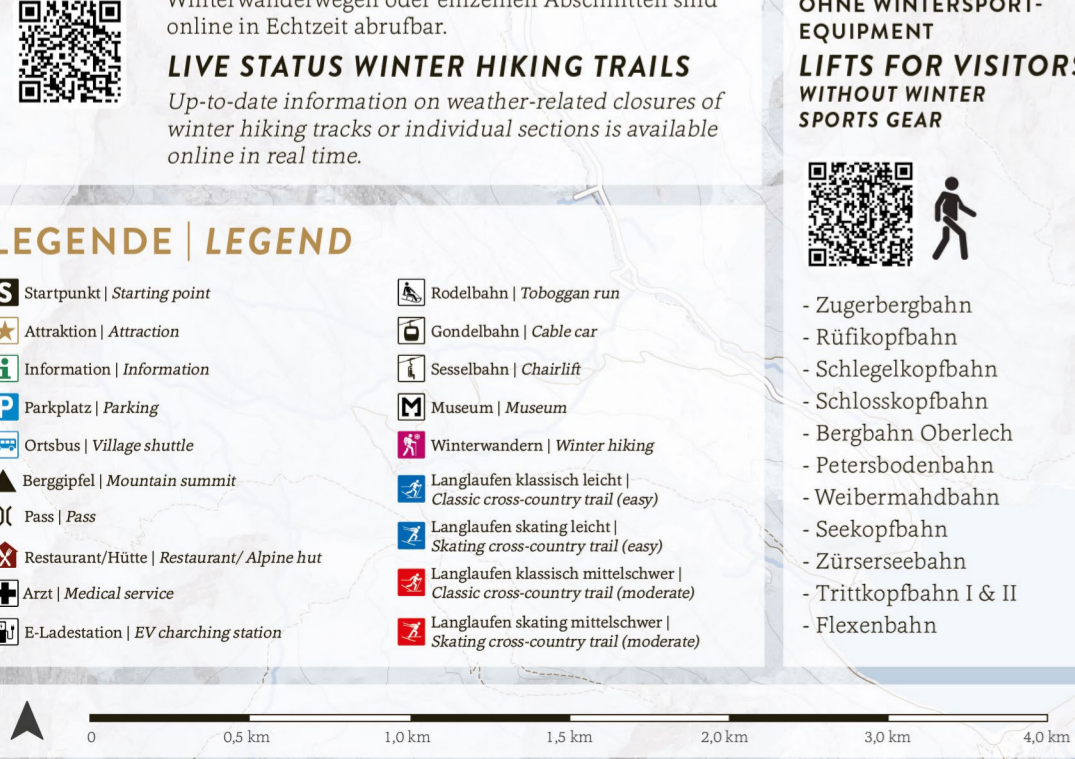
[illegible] Winterwanderwegen oder einzelnen Abschnitten sind online in Echtzeit abrufbar.

LIVE STATUS WINTER HIKING TRAILS
Up-to-date information on weather-related closures of winter hiking tracks or individual sections is available online in real time.

OHNE WINTERSPORT-EQUIPMENT
LIFTS FOR VISITORS
WITHOUT WINTER SPORTS GEAR

- Zugerbergbahn
- Rüfikopfbahn
- Schlegelkopfbahn
- Schlosskopfbahn
- Bergbahn Oberlech
- Petersbodenbahn
- Weibermahdbahn
- Seekopfbahn
- Zürserseebahn
- Trittkopfbahn I & II
- Flexenbahn

LEGENDE | LEGEND

S Startpunkt | Starting point
Attraktion | Attraction
Information | Information
Parkplatz | Parking
Ortsbus | Village shuttle
Berggipfel | Mountain summit
Pass | Pass
Restaurant/Hütte | Restaurant/ Alpine hut
Arzt | Medical service
E-Ladestation | EV charching station

Rodelbahn | Toboggan run
Gondelbahn | Cable car
Sesselbahn | Chairlift
M Museum | Museum
Winterwandern | Winter hiking
Langlaufen klassisch leicht | Classic cross-country trail (easy)
Langlaufen skating leicht | Skating cross-country trail (easy)
Langlaufen klassisch mittelschwer | Classic cross-country trail (moderate)
Langlaufen skating mittelschwer | Skating cross-country trail (moderate)

0 0,5 km 1,0 km 1,5 km 2,0 km 3,0 km 4,0 km